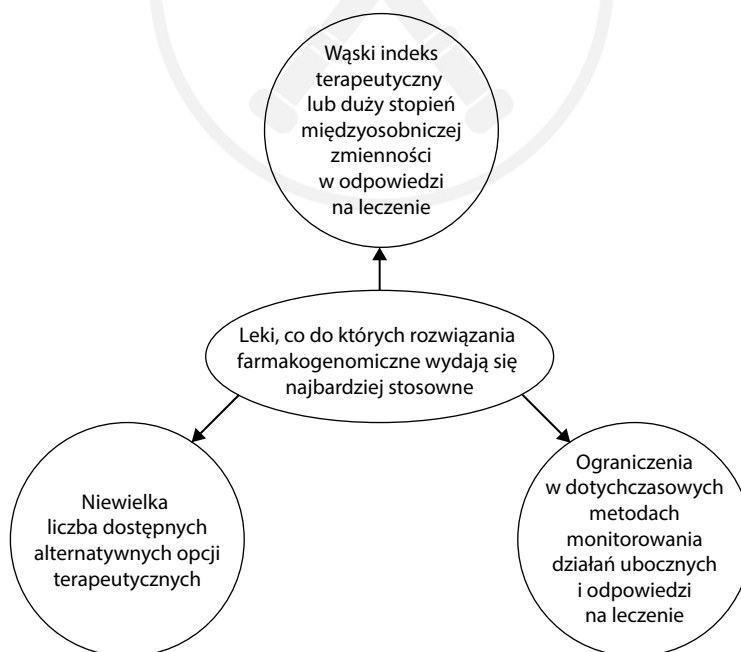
Wąski indeks terapeutyczny lub duży stopień międzyosobniczej zmienności w odpowiedzi na leczenie

Leki, co do których rozwiązania farmakogenomiczne wydają się najbardziej stosowne

Niewielka liczba dostępnych alternatywnych opcji terapeutycznych

Ograniczenia w dotychczasowych metodach monitorowania działań ubocznych i odpowiedzi na leczenie